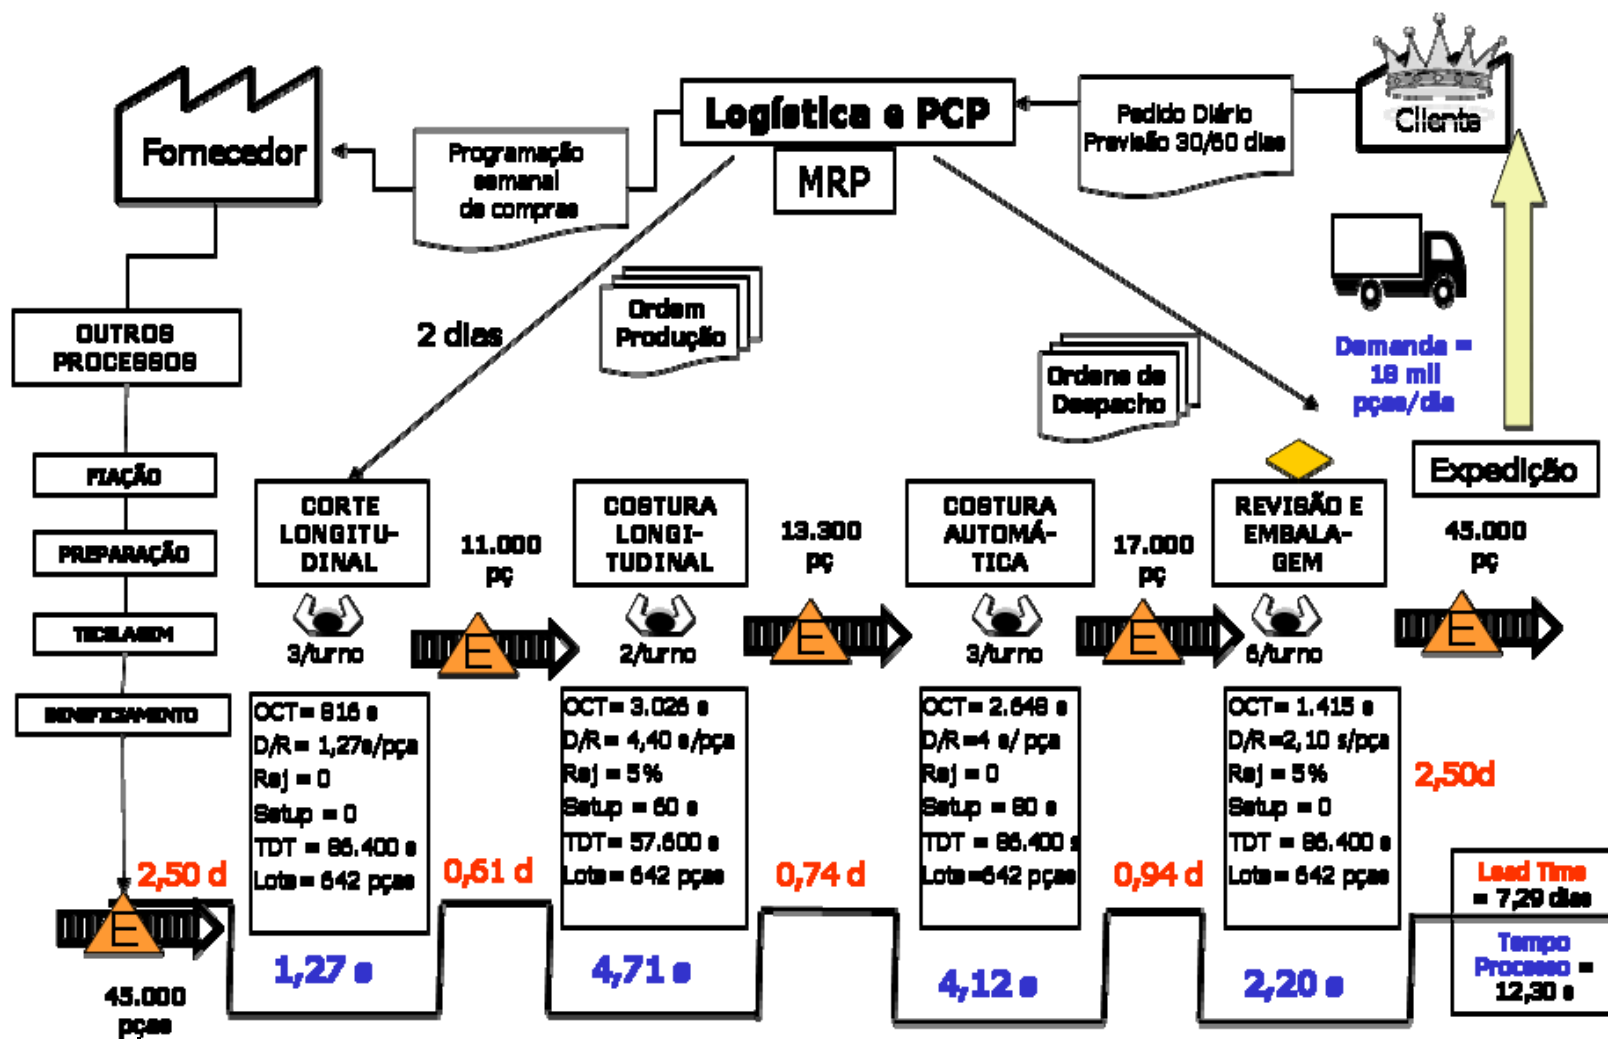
Fornecedor

Programação semanal de compras

Logística e PCP

MRP

Pedido Diário Previsão 30/60 dias

Cliente

OUTROS PROCESSOS

FIAÇÃO

PREPARAÇÃO

TECELAGEM

BENEFICIAMENTO

2 dias

Ordem Produção

Ordens de Despacho

Demanda = 18 mil pças/dia

Expedição

CORTE LONGITUDINAL

3/turno

11.000 pç

COSTURA LONGITUDINAL

2/turno

13.300 pç

COSTURA AUTOMÁTICA

3/turno

17.000 pç

REVISÃO E EMBALAGEM

6/turno

45.000 pç

E

OCT= 816 s
D/R= 1,27s/pça
Rej = 0
Setup = 0
TDT = 86.400 s
Lote= 642 pças

OCT= 3.026 s
D/R= 4,40 s/pça
Rej = 5%
Setup = 60 s
TDT= 57.600 s
Lote= 642 pças

OCT= 2.648 s
D/R =4 s/ pça
Rej = 0
Setup = 60 s
TDT = 86.400 s
Lote =642 pças

OCT= 1.415 s
D/R =2,10 s/pça
Rej = 5%
Setup = 0
TDT = 86.400 s
Lote= 642 pças

2,50d

2,50 d

0,61 d

0,74 d

0,94 d

45.000 pças

1,27 s

4,71 s

4,12 s

2,20 s

Lead Time = 7,29 dias

Tempo Processo = 12,30 s